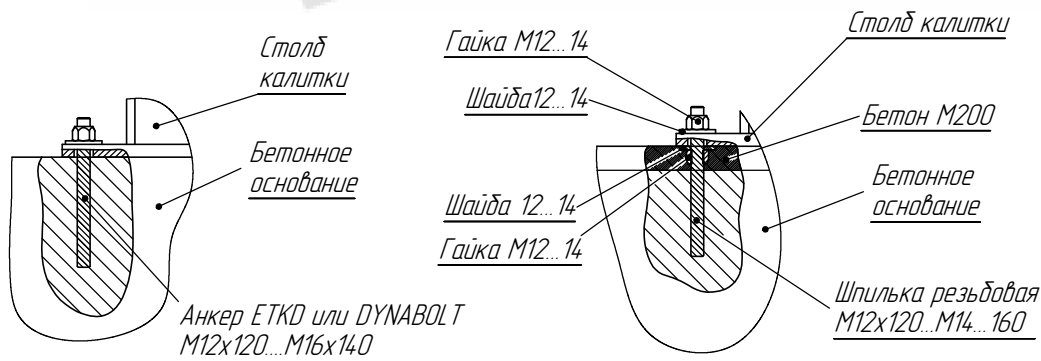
Столб калитки

Бетонное основание

Анкер ETKD или DYNABOLT M12x120....M16x140

Гайка M12...14

Шайба12...14

Столб калитки

Бетон M200

Бетонное основание

Шайба 12...14

Гайка M12...14

Шпилька резьбовая M12x120...M14...160